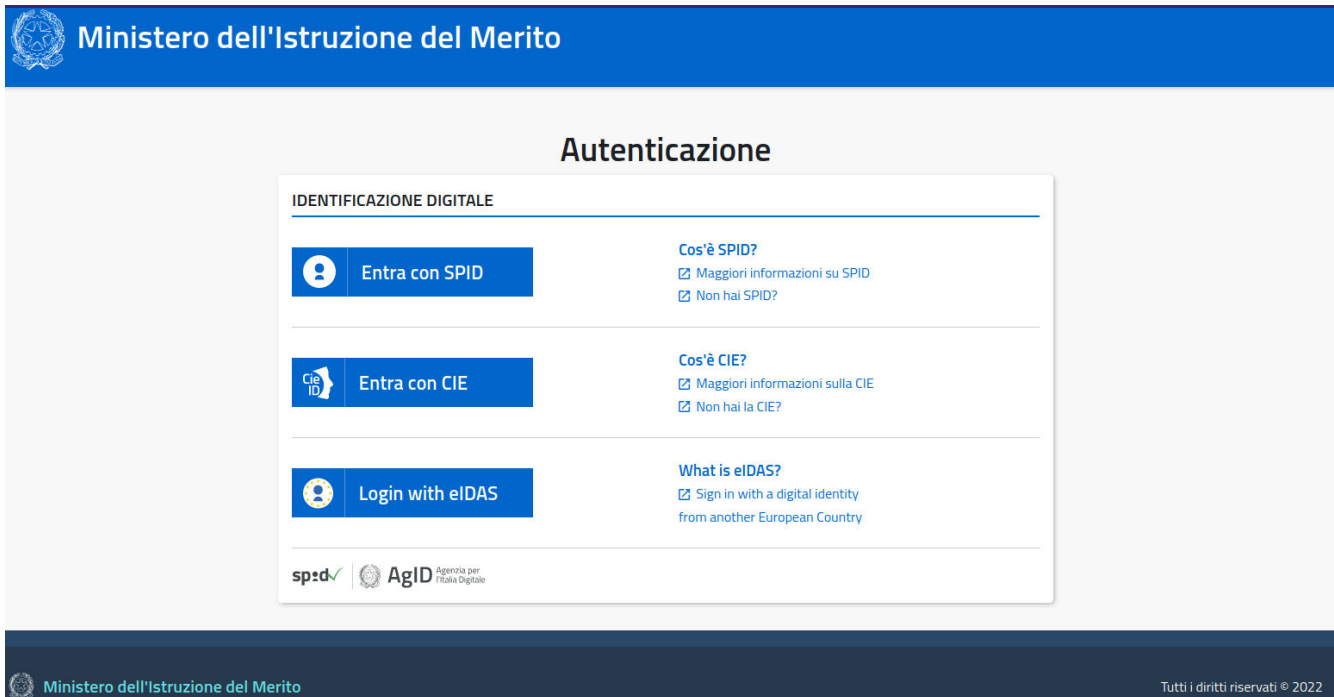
Ministero dell'Istruzione del Merito

Autenticazione

IDENTIFICAZIONE DIGITALE

Entra con SPID

Cos'è SPID?
Maggiori informazioni su SPID
Non hai SPID?

Cie ID Entra con CIE

Cos'è CIE?
Maggiori informazioni sulla CIE
Non hai la CIE?

Login with eIDAS

What is eIDAS?
Sign in with a digital identity from another European Country

spid AgID Agenzia per l'Italia Digitale

Ministero dell'Istruzione del Merito

Tutti i diritti riservati © 2022